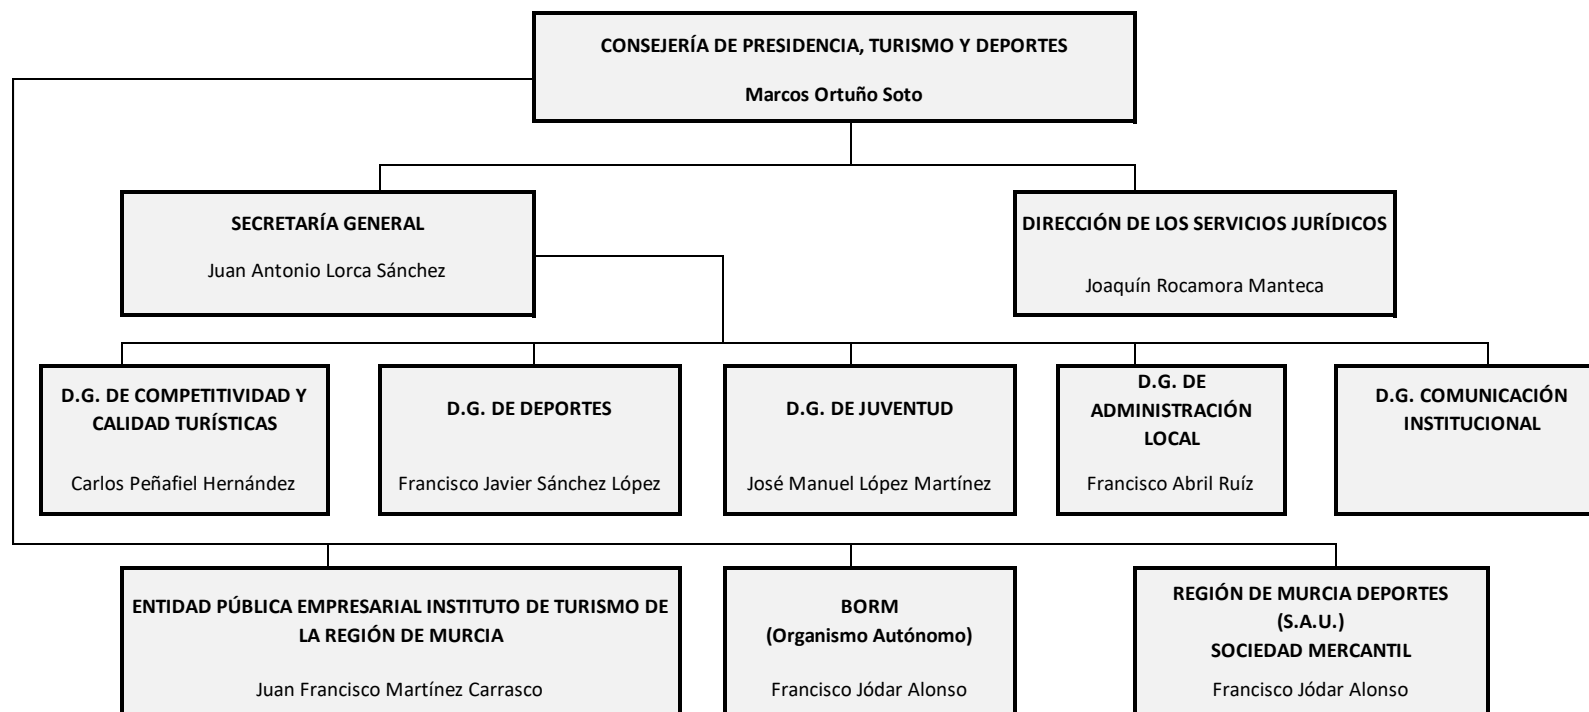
CONSEJERÍA DE PRESIDENCIA, TURISMO Y DEPORTES

Marcos Ortuño Soto

SECRETARÍA GENERAL

Juan Antonio Lorca Sánchez

DIRECCIÓN DE LOS SERVICIOS JURÍDICOS

Joaquín Rocamora Manteca

D.G. DE COMPETITIVIDAD Y CALIDAD TURÍSTICAS

Carlos Peñafiel Hernández

D.G. DE DEPORTES

Francisco Javier Sánchez López

D.G. DE JUVENTUD

José Manuel López Martínez

D.G. DE ADMINISTRACIÓN LOCAL

Francisco Abril Ruíz

D.G. COMUNICACIÓN INSTITUCIONAL

ENTIDAD PÚBLICA EMPRESARIAL INSTITUTO DE TURISMO DE LA REGIÓN DE MURCIA

Juan Francisco Martínez Carrasco

BORM
(Organismo Autónomo)

Francisco Jódar Alonso

REGIÓN DE MURCIA DEPORTES
(S.A.U.)
SOCIEDAD MERCANTIL

Francisco Jódar Alonso